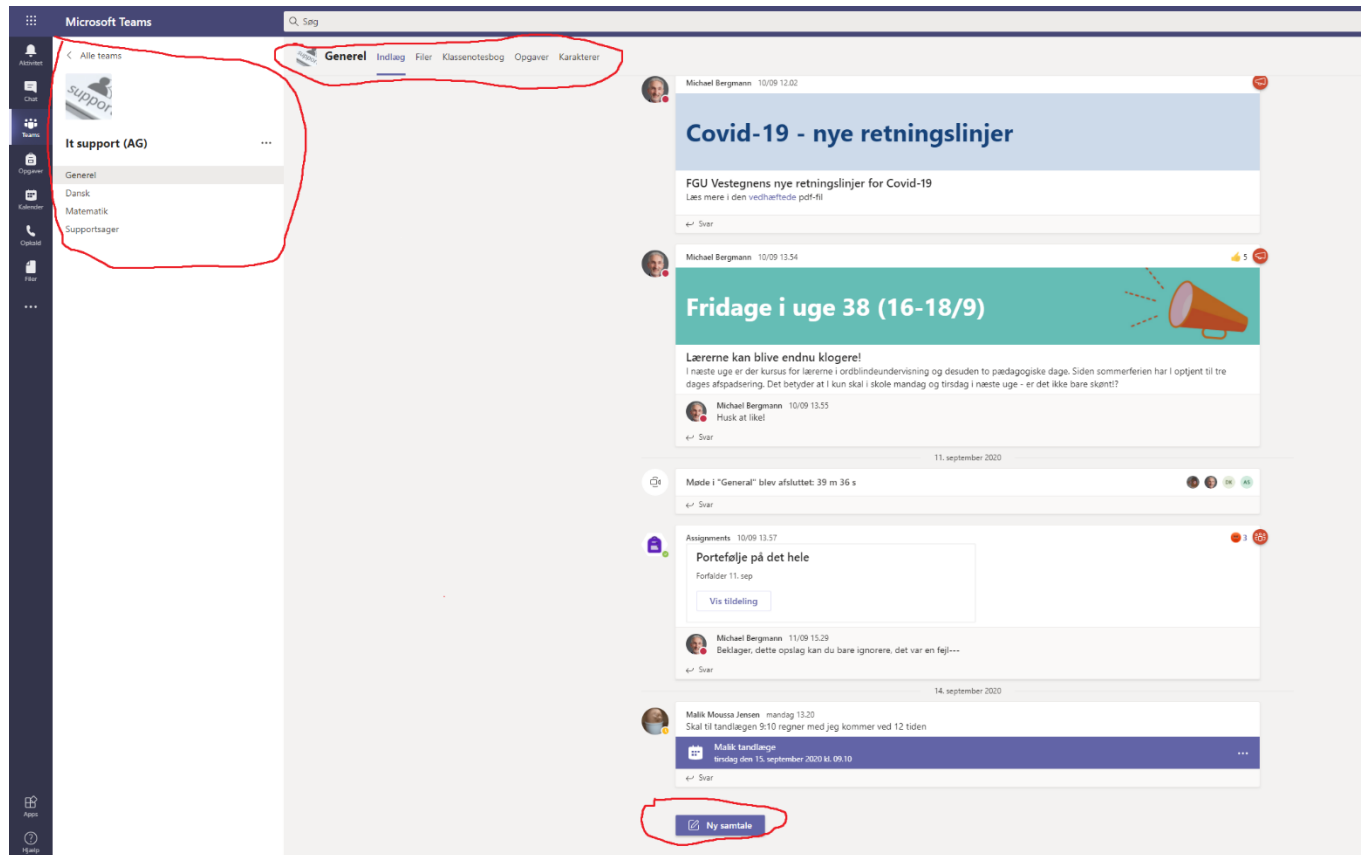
Microsoft Teams

Søg

Aktivitet
Chat
Teams
Opgaver
Kalender
Opkald
Filer
...
Apps
Hjælp

< Alle teams

It support (AG) ...

Generel
Dansk
Matematik
Supportsager

Generel Indlæg Filer Klassenotesbog Opgaver Karakterer

Michael Bergmann 10/09 12.02

Covid-19 - nye retningslinjer

FGU Vestegnens nye retningslinjer for Covid-19
Læs mere i den vedhæftede pdf-fil

Svar

Michael Bergmann 10/09 13.54

5

Fridage i uge 38 (16-18/9)

Lærerne kan blive endnu klogere!
I næste uge er der kursus for lærerne i ordblindeundervisning og desuden to pædagogiske dage. Siden sommerferien har I optjent til tre dages afspadsering. Det betyder at I kun skal i skole mandag og tirsdag i næste uge - er det ikke bare skønt!?

Michael Bergmann 10/09 13.55
Husk at like!

Svar

11. september 2020

Møde i "General" blev afsluttet: 39 m 36 s

DK AS

Svar

Assignments 10/09 13.57

3

Portefølje på det hele
Forfalder 11. sep

Vis tildeling

Michael Bergmann 11/09 15.29
Beklager, dette opslag kan du bare ignorere, det var en fejl---

Svar

14. september 2020

Malik Moussa Jensen mandag 13.20
Skal til tandlægen 9:10 regner med jeg kommer ved 12 tiden

Malik tandlæge
tirsdag den 15. september 2020 kl. 09.10

Svar

Ny samtale